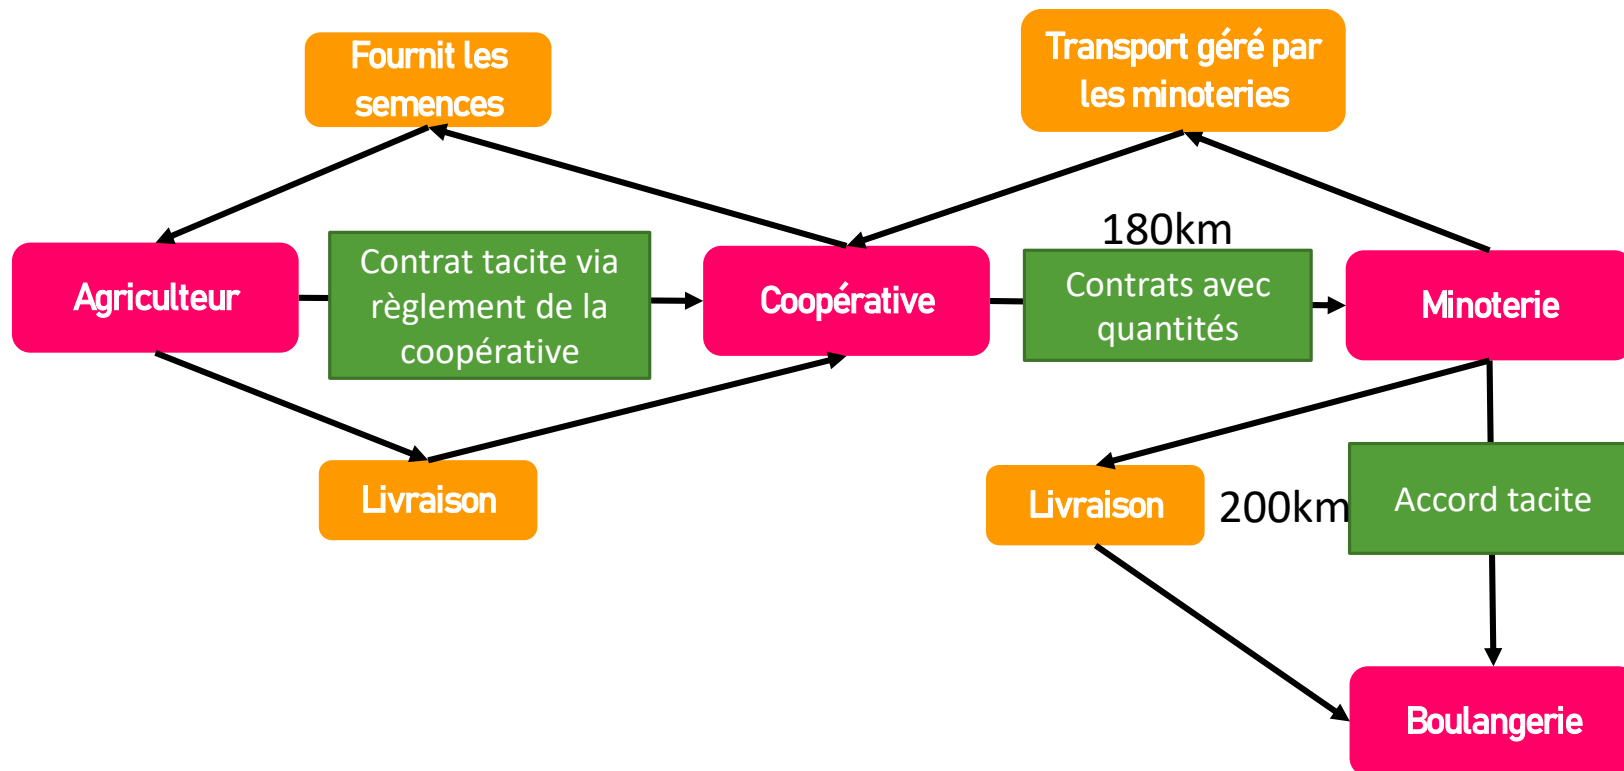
Fournit les semences

Transport géré par les minoteries

Agriculteur

Contrat tacite via règlement de la coopérative

Coopérative

180km

Contrats avec quantités

Minoterie

Livraison

Livraison

200km

Accord tacite

Boulangerie